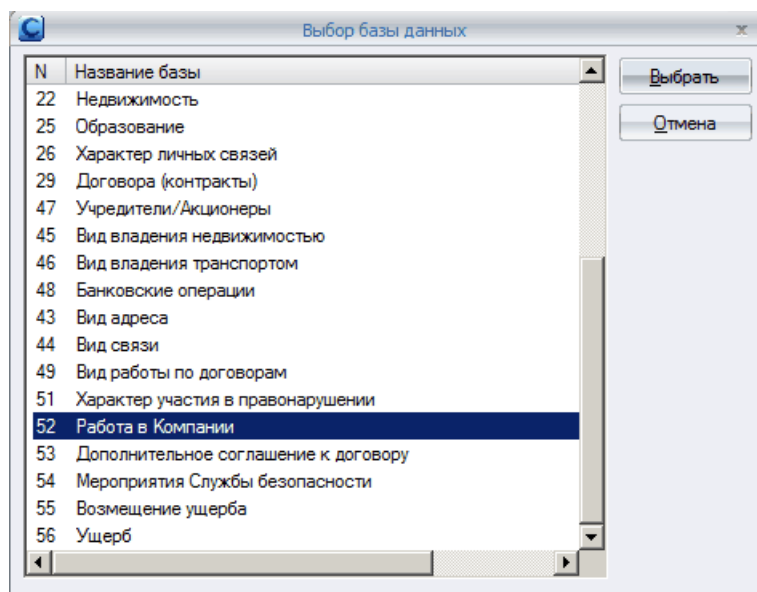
Выбор базы данных

| N | Название базы |
|---|---|
| 22 | Недвижимость |
| 25 | Образование |
| 26 | Характер личных связей |
| 29 | Договора (контракты) |
| 47 | Учредители/Акционеры |
| 45 | Вид владения недвижимостью |
| 46 | Вид владения транспортом |
| 48 | Банковские операции |
| 43 | Вид адреса |
| 44 | Вид связи |
| 49 | Вид работы по договорам |
| 51 | Характер участия в правонарушении |
| 52 | Работа в Компании |
| 53 | Дополнительное соглашение к договору |
| 54 | Мероприятия Службы безопасности |
| 55 | Возмещение ущерба |
| 56 | Ущерб |

Выбрать

Отмена